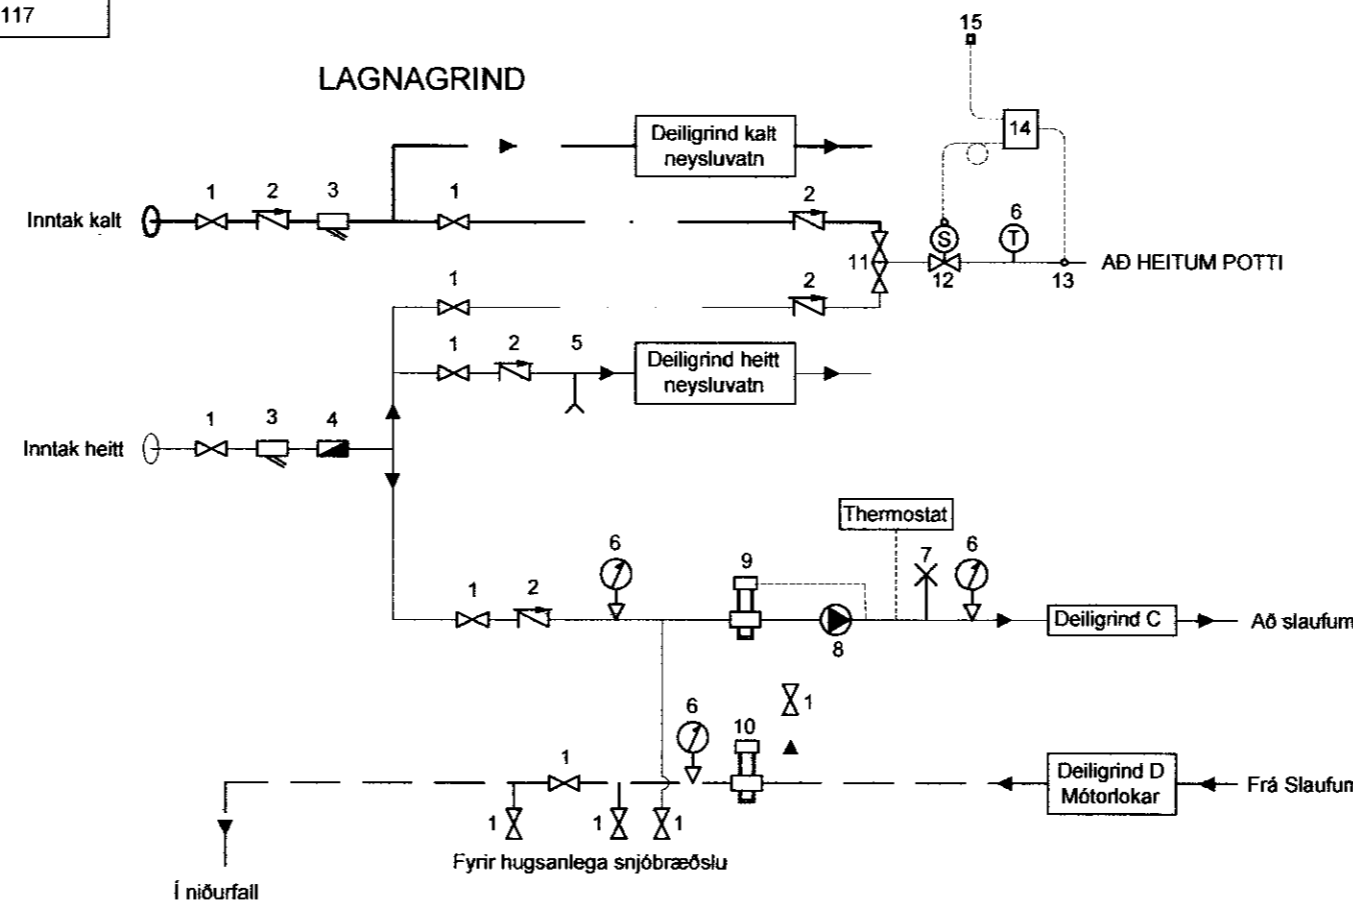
117

LAGNAGRIND

15

14

Deiligrind kalt neysluvatn

1 2 3 1

Inntak kalt

2

6

S T

11 12 13 AÐ HEITUM POTTI

1

2

1 2 5

Deiligrind heitt neysluvatn

1 3 4

Inntak heitt

Thermostat

6 9 7 6

1 2

8

Deiligrind C Að slaufum

6 10 1

1

Deiligrind D Mótorlokar Frá Slaufum

1 1 1

Fyrir hugsanlega snjóbræðslu

Í niðurfall